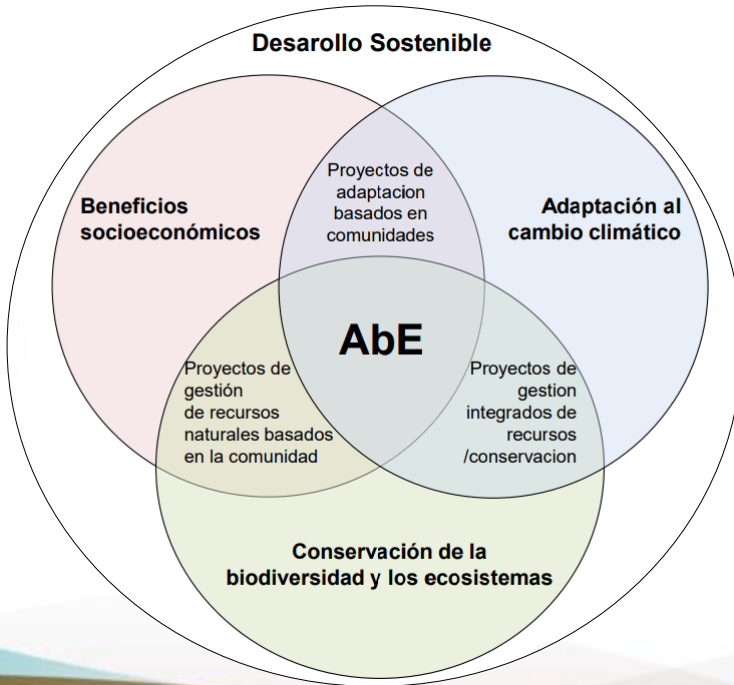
Desarollo Sostenible

Beneficios socioeconómicos

Proyectos de adaptacion basados en comunidades

Adaptación al cambio climático

AbE

Proyectos de gestión de recursos naturales basados en la comunidad

Proyectos de gestion integrados de recursos /conservacion

Conservación de la biodiversidad y los ecosistemas